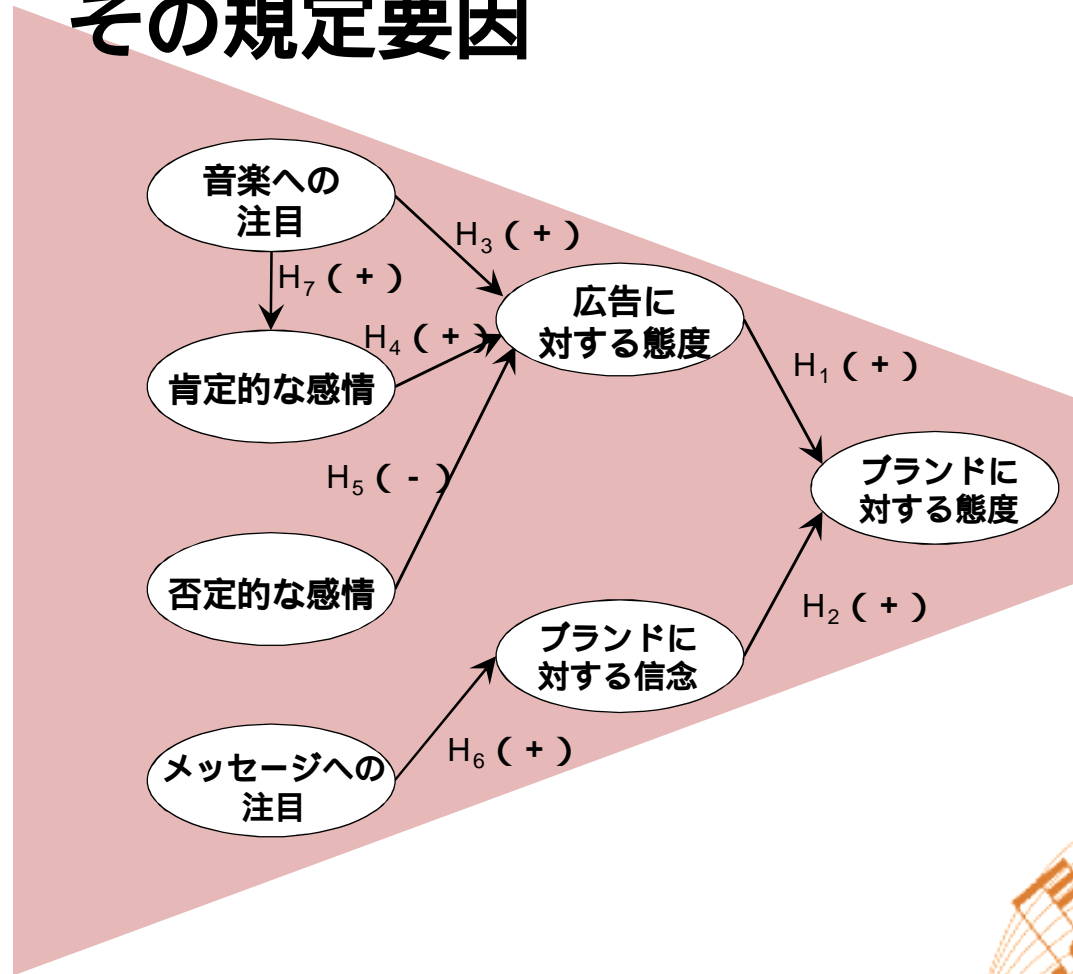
その規定要因

音楽への注目

$H_3$（＋）

$H_7$（＋）

広告に対する態度

$H_4$（＋）

肯定的な感情

$H_1$（＋）

$H_5$（－）

ブランドに対する態度

否定的な感情

$H_2$（＋）

ブランドに対する信念

メッセージへの注目

$H_6$（＋）